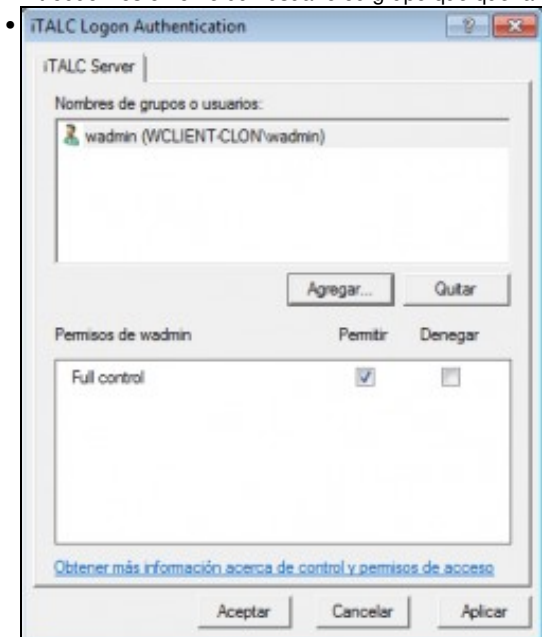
iTALC Logon Authentication

iTALC Server

Nombres de grupos o usuarios:

wadmin (WCLIENT-CLON\wadmin)

Agregar...

Quitar

Permisos de wadmin

Permitir

Denegar

Full control

Obtener más información acerca de control y permisos de acceso

Aceptar

Cancelar

Aplicar